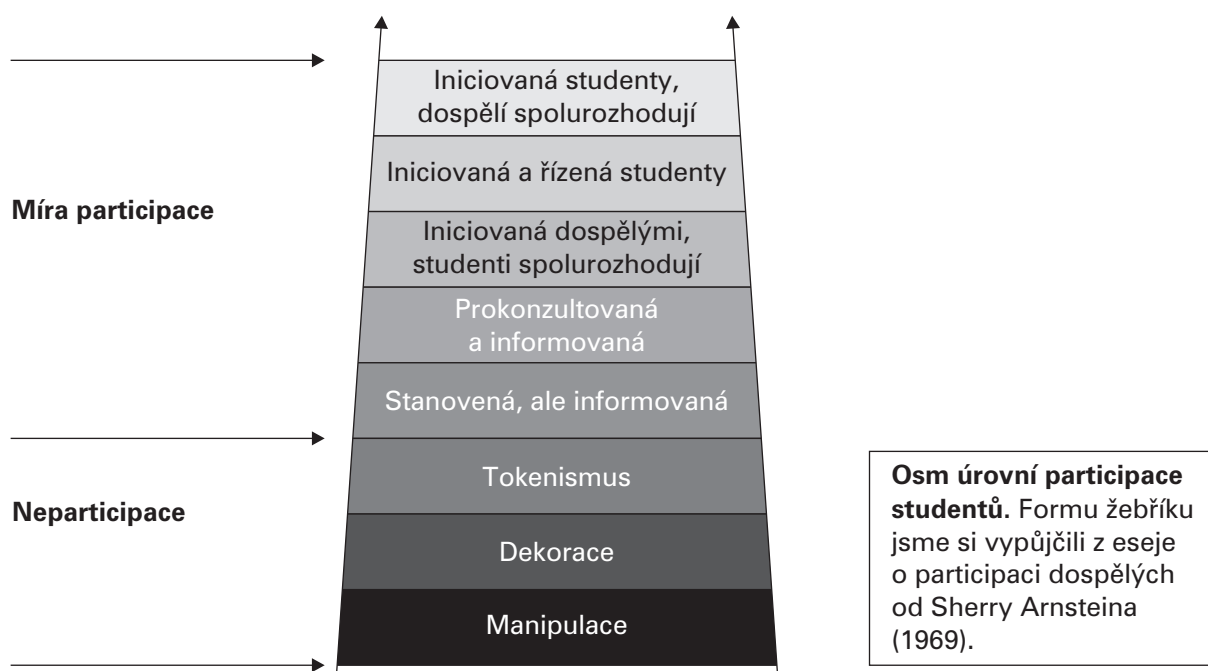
Iniciovaná studenty, dospělí spolurozhodují

Iniciovaná a řízená studenty

Míra participace

Iniciovaná dospělými, studenti spolurozhodují

Prokonzultovaná a informovaná

Stanovená, ale informovaná

Tokenismus

Neparticipace

Dekorace

Manipulace

**Osm úrovní participace studentů.** Formu žebříku jsme si vypůjčili z eseje o participaci dospělých od Sherry Arnsteina (1969).